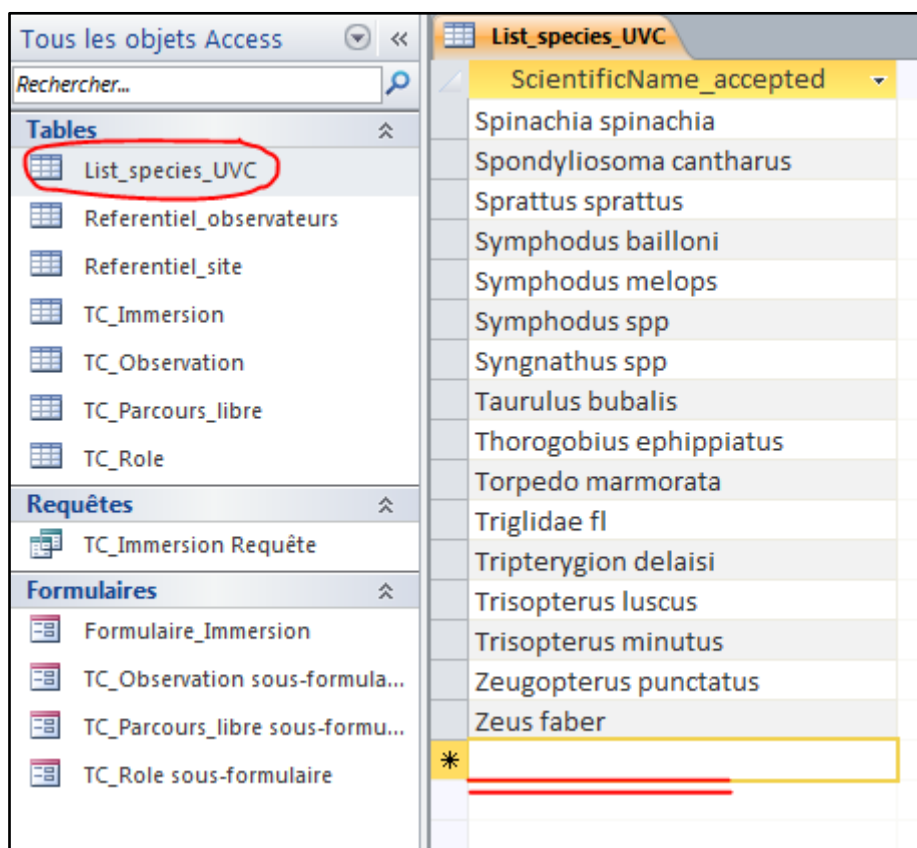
Tous les objets Access

Rechercher...

Tables

List_species_UVC

Referentiel_observateurs

Referentiel_site

TC_Immersion

TC_Observation

TC_Parcours_libre

TC_Role

Requêtes

TC_Immersion Requête

Formulaires

Formulaire_Immersion

TC_Observation sous-formula...

TC_Parcours_libre sous-formu...

TC_Role sous-formulaire

List_species_UVC

| ScientificName_accepted |
|---|
| Spinachia spinachia |
| Spondyliosoma cantharus |
| Sprattus sprattus |
| Symphodus bailloni |
| Symphodus melops |
| Symphodus spp |
| Syngnathus spp |
| Taurulus bubalis |
| Thorogobius ephippiatus |
| Torpedo marmorata |
| Triglidae fl |
| Tripterygion delaisi |
| Trisopterus luscus |
| Trisopterus minutus |
| Zeugopterus punctatus |
| Zeus faber |
| * |